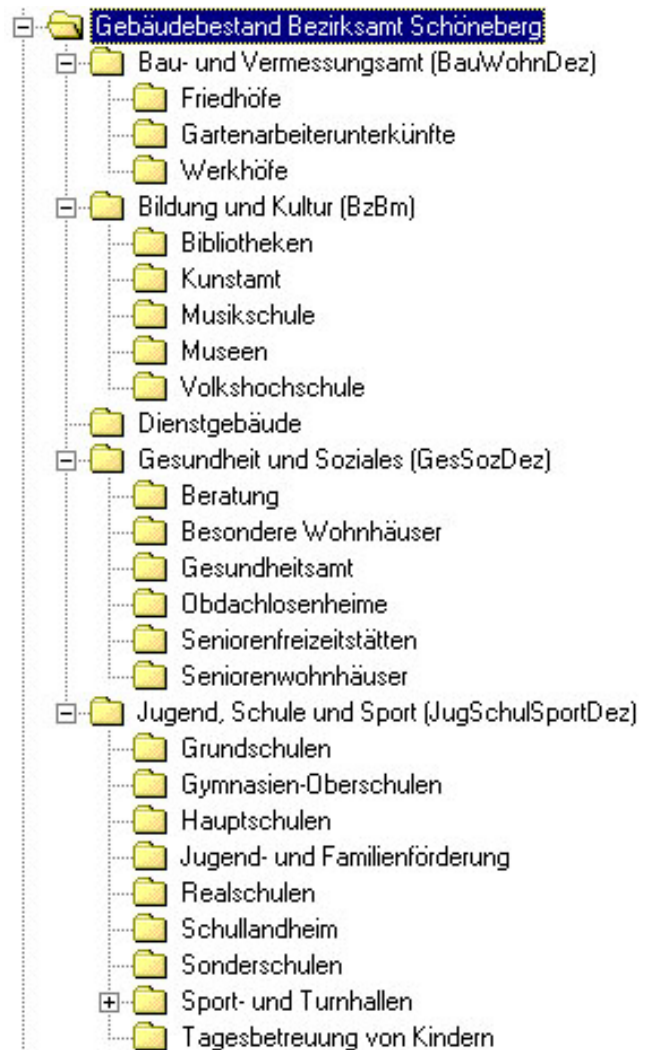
Gebäudebestand Bezirksamt Schöneberg
Bau- und Vermessungsamt (BauWohnDez)
Friedhöfe
Gartenarbeiterunterkünfte
Werkhöfe
Bildung und Kultur (BzBm)
Bibliotheken
Kunstamt
Musikschule
Museen
Volkshochschule
Dienstgebäude
Gesundheit und Soziales (GesSozDez)
Beratung
Besondere Wohnhäuser
Gesundheitsamt
Obdachlosenheime
Seniorenfreizeitstätten
Seniorenwohnhäuser
Jugend, Schule und Sport (JugSchulSportDez)
Grundschulen
Gymnasien-Oberschulen
Hauptschulen
Jugend- und Familienförderung
Realschulen
Schullandheim
Sonderschulen
Sport- und Turnhallen
Tagesbetreuung von Kindern